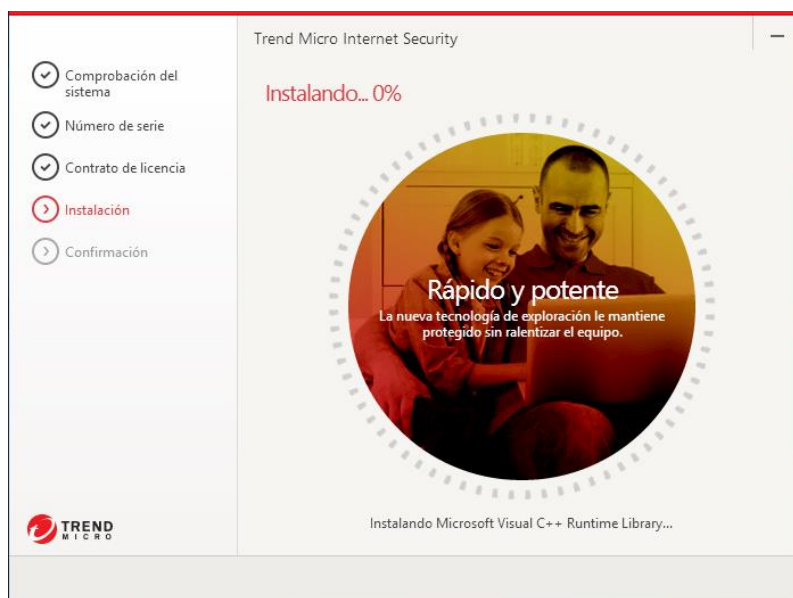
Comprobación del sistema

Número de serie

Contrato de licencia

Instalación

Confirmación

TREND MICRO

Trend Micro Internet Security

—

Instalando... 0%

Rápido y potente

La nueva tecnología de exploración le mantiene protegido sin ralentizar el equipo.

Instalando Microsoft Visual C++ Runtime Library...